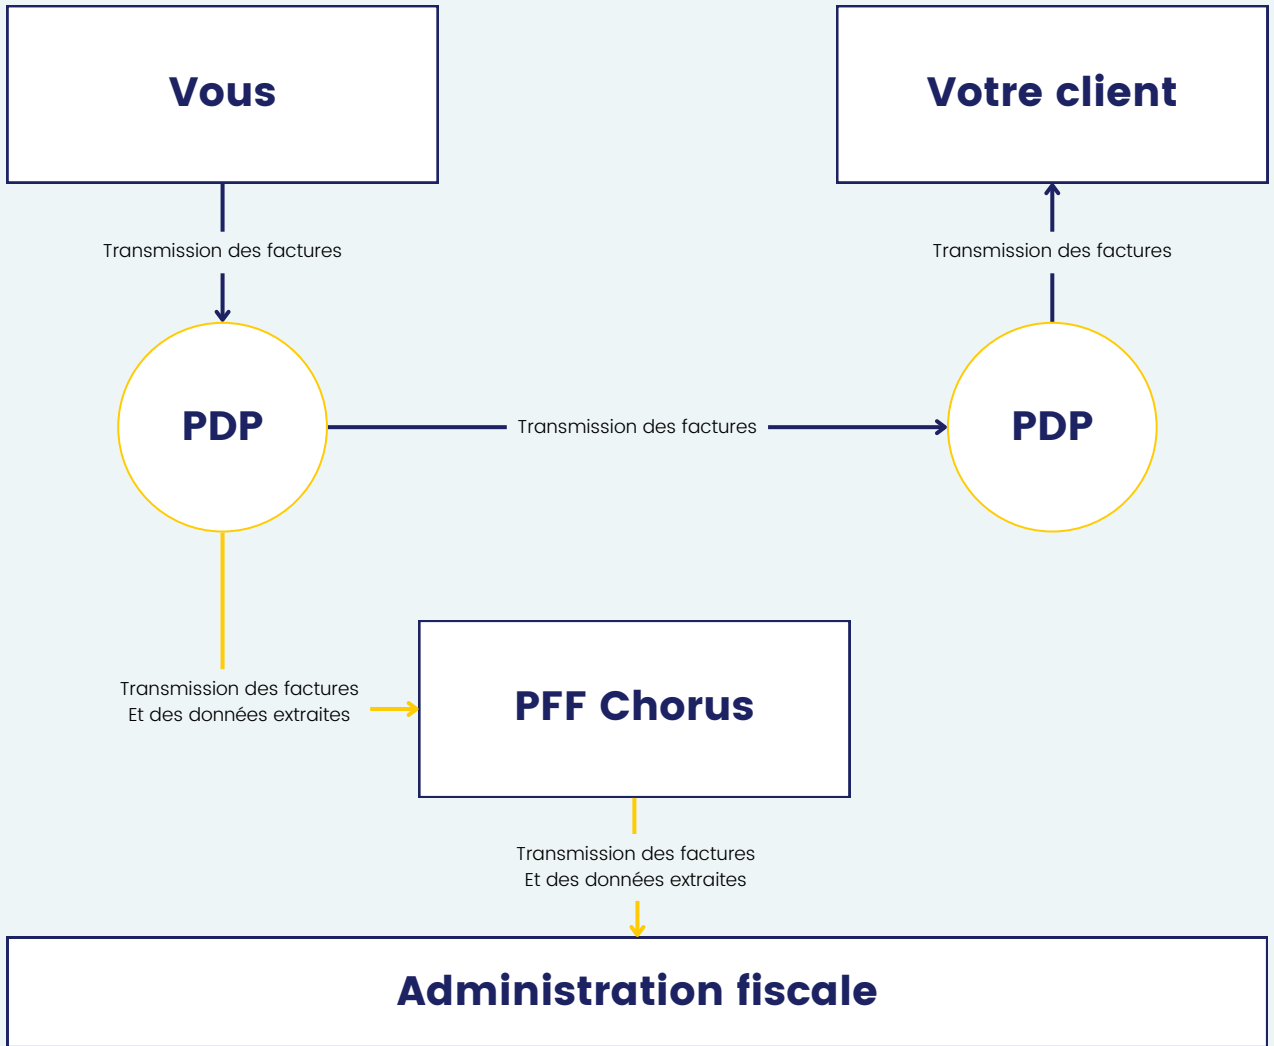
Vous

Votre client

Transmission des factures

Transmission des factures

PDP

Transmission des factures

PDP

Transmission des factures
Et des données extraites

PFF Chorus

Transmission des factures
Et des données extraites

Administration fiscale